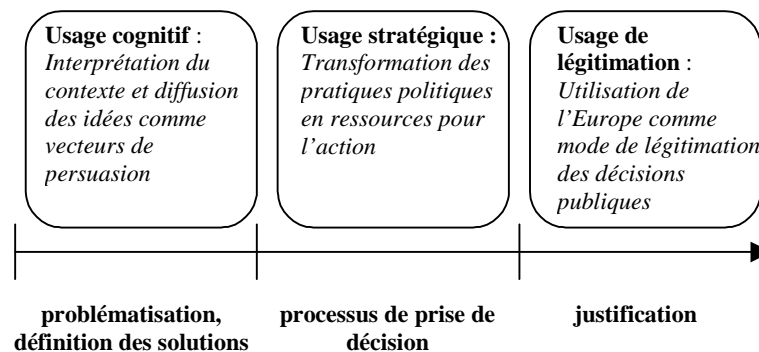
**Usage cognitif** : *Interprétation du contexte et diffusion des idées comme vecteurs de persuasion*

**Usage stratégique :** *Transformation des pratiques politiques en ressources pour l'action*

**Usage de légitimation** : *Utilisation de l'Europe comme mode de légitimation des décisions publiques*

**problématisation, définition des solutions**

**processus de prise de décision**

**justification**